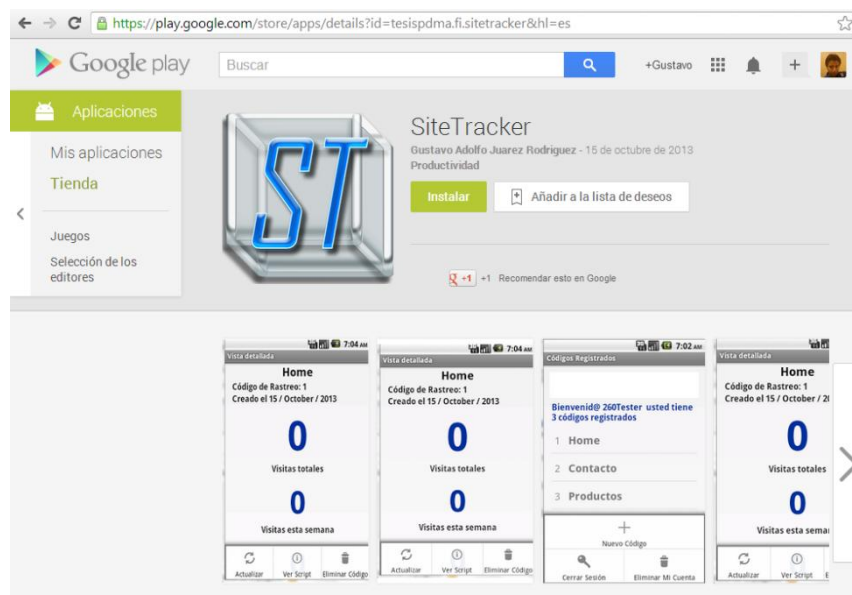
https://play.google.com/store/apps/details?id=tesispdma.fi.sitetracker&hl=es

Google play

Buscar

+Gustavo

Aplicaciones

Mis aplicaciones

Tienda

Juegos

Selección de los editores

ST

SiteTracker

Gustavo Adolfo Juarez Rodriguez - 15 de octubre de 2013

Productividad

Instalar

Añadir a la lista de deseos

+1 +1 Recomendar esto en Google

7:04 AM
Vista detallada
Home
Código de Rastreo: 1
Creado el 15 / October / 2013
0
Visitas totales
0
Visitas esta semana
Actualizar Ver Script Eliminar Código

7:04 AM
Vista detallada
Home
Código de Rastreo: 1
Creado el 15 / October / 2013
0
Visitas totales
0
Visitas esta semana
Actualizar Ver Script Eliminar Código

7:02 AM
Códigos Registrados
Bienvenid@ 260Tester usted tiene 3 códigos registrados
1 Home
2 Contacto
3 Productos
Nuevo Código
Cerrar Sesión Eliminar Mi Cuenta

Vista detallada
Home
Código de Rastreo: 1
Creado el 15 / October / 2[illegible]
0
Visitas totales
0
Visitas esta sema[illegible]
Actualizar Ver Script